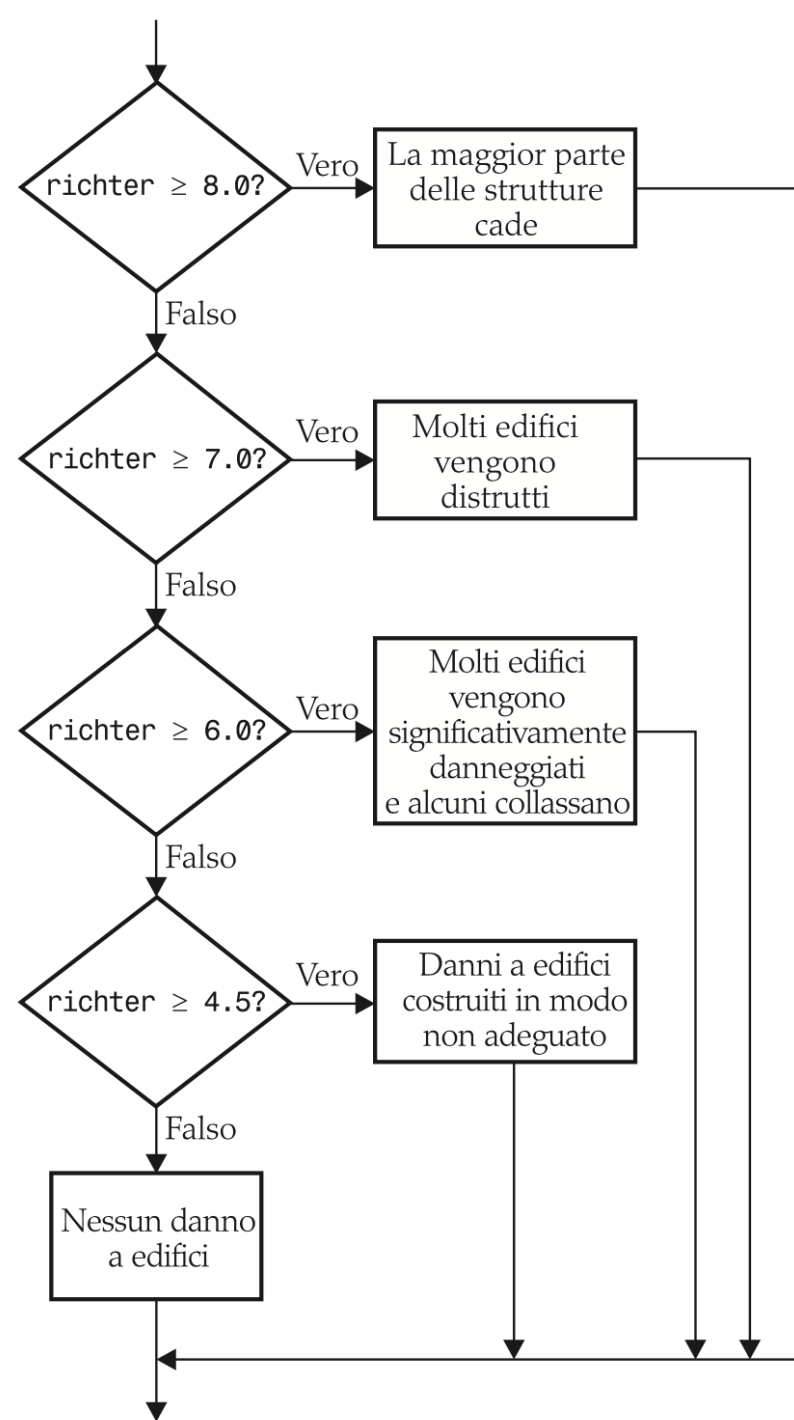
richter ≥ 8.0?
Vero
La maggior parte delle strutture cade
Falso
richter ≥ 7.0?
Vero
Molti edifici vengono distrutti
Falso
richter ≥ 6.0?
Vero
Molti edifici vengono significativamente danneggiati e alcuni collassano
Falso
richter ≥ 4.5?
Vero
Danni a edifici costruiti in modo non adeguato
Falso
Nessun danno a edifici